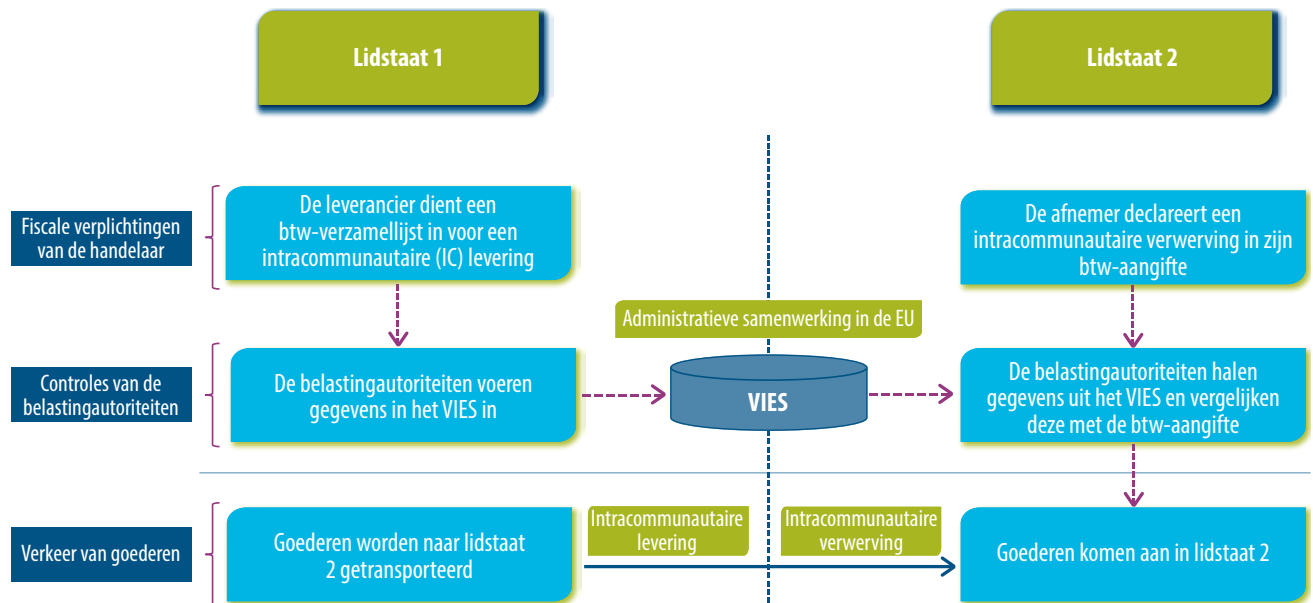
Lidstaat 1

Lidstaat 2

Fiscale verplichtingen van de handelaar

De leverancier dient een btw-verzamellijst in voor een intracommunautaire (IC) levering

De afnemer declareert een intracommunautaire verwerving in zijn btw-aangifte

Administratieve samenwerking in de EU

Controles van de belastingautoriteiten

De belastingautoriteiten voeren gegevens in het VIES in

VIES

De belastingautoriteiten halen gegevens uit het VIES en vergelijken deze met de btw-aangifte

Verkeer van goederen

Goederen worden naar lidstaat 2 getransporteerd

Intracommunautaire levering

Intracommunautaire verwerving

Goederen komen aan in lidstaat 2